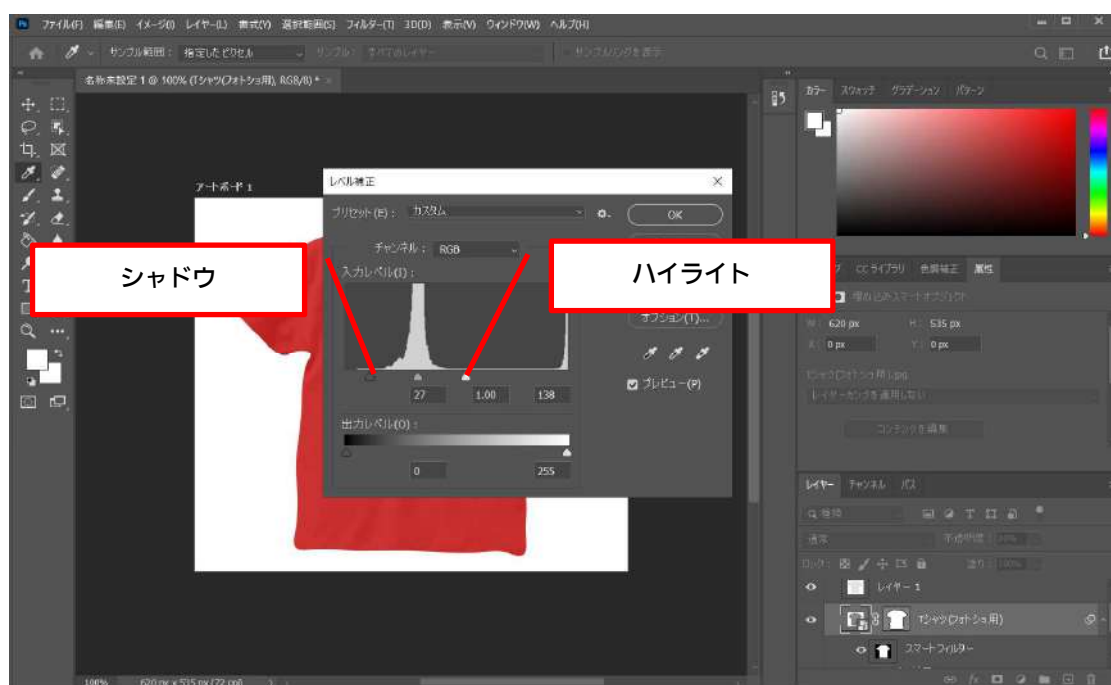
ファイル(F) 編集(E) イメージ(I) レイヤー(L) 書式(Y) 選択範囲(S) フィルター(T) 3D(D) 表示(V) ウィンドウ(W) ヘルプ(H)

サンプル範囲： 指定したピクセル サンプル： すべてのレイヤー サンプルリングを表示

名称未設定 1 @ 100% (Tシャツ(フォトショ用), RGB/8) *

アートボード 1

レベル補正

プリセット(E)： カスタム

OK

チャンネル： RGB

入力レベル(I)：

オプション(T)...

プレビュー(P)

27 1.00 138

出力レベル(O)：

0 255

シャドウ

ハイライト

カラー スウォッチ グラデーション パターン

CCライブラリ 色調補正 属性

埋め込みスマートオブジェクト

W: 620 px H: 535 px

X: 0 px Y: 0 px

Tシャツ(フォトショ用).jpg

レイヤーカンプを適用しない

コンテンツを編集

レイヤー チャンネル パス

種類

通常 不透明度： 100%

ロック： 塗り： 100%

レイヤー 1

Tシャツ(フォトショ用)

スマートフィルター

100% 620 px x 535 px (72 ppi)